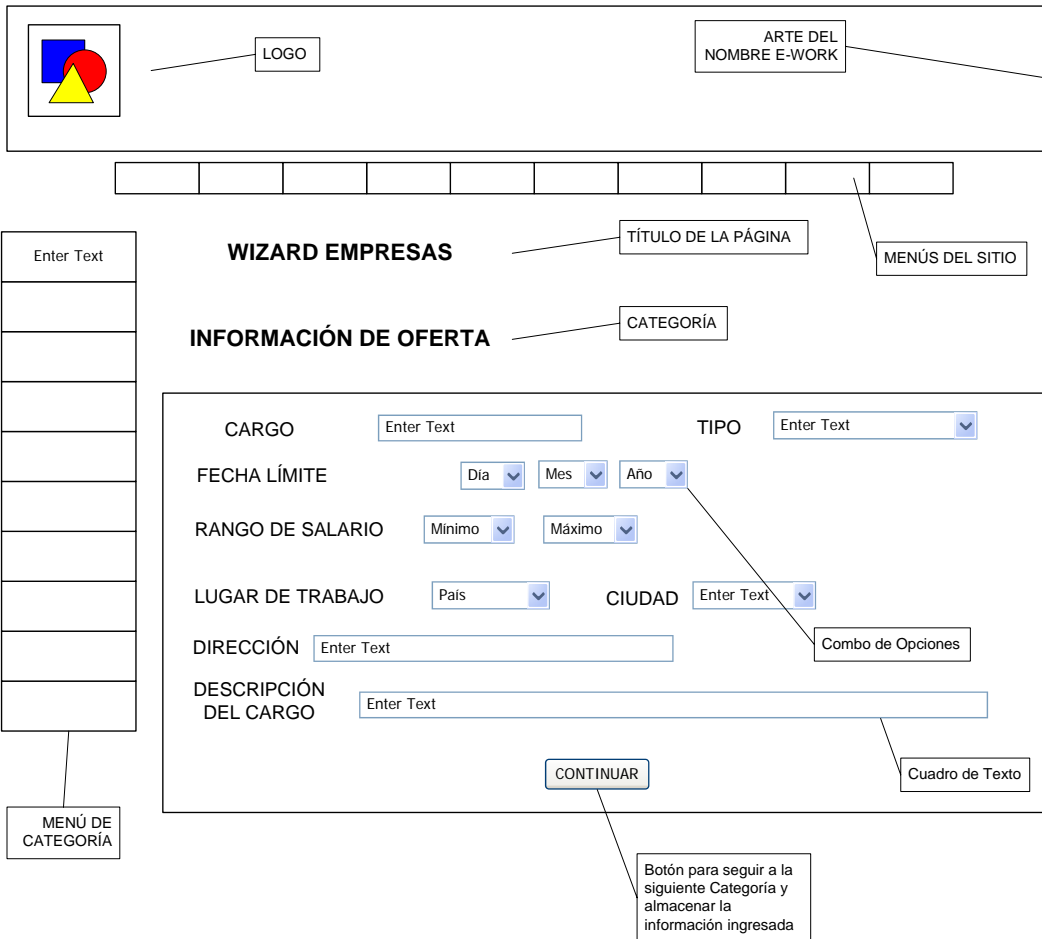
LOGO

ARTE DEL NOMBRE E-WORK

Enter Text

WIZARD EMPRESAS

TÍTULO DE LA PÁGINA

MENÚS DEL SITIO

INFORMACIÓN DE OFERTA

CATEGORÍA

CARGO Enter Text

TIPO Enter Text

FECHA LÍMITE Día Mes Año

RANGO DE SALARIO Minimo Máximo

LUGAR DE TRABAJO País

CIUDAD Enter Text

Combo de Opciones

DIRECCIÓN Enter Text

DESCRIPCIÓN DEL CARGO Enter Text

Cuadro de Texto

CONTINUAR

MENÚ DE CATEGORÍA

Botón para seguir a la siguiente Categoría y almacenar la información ingresada